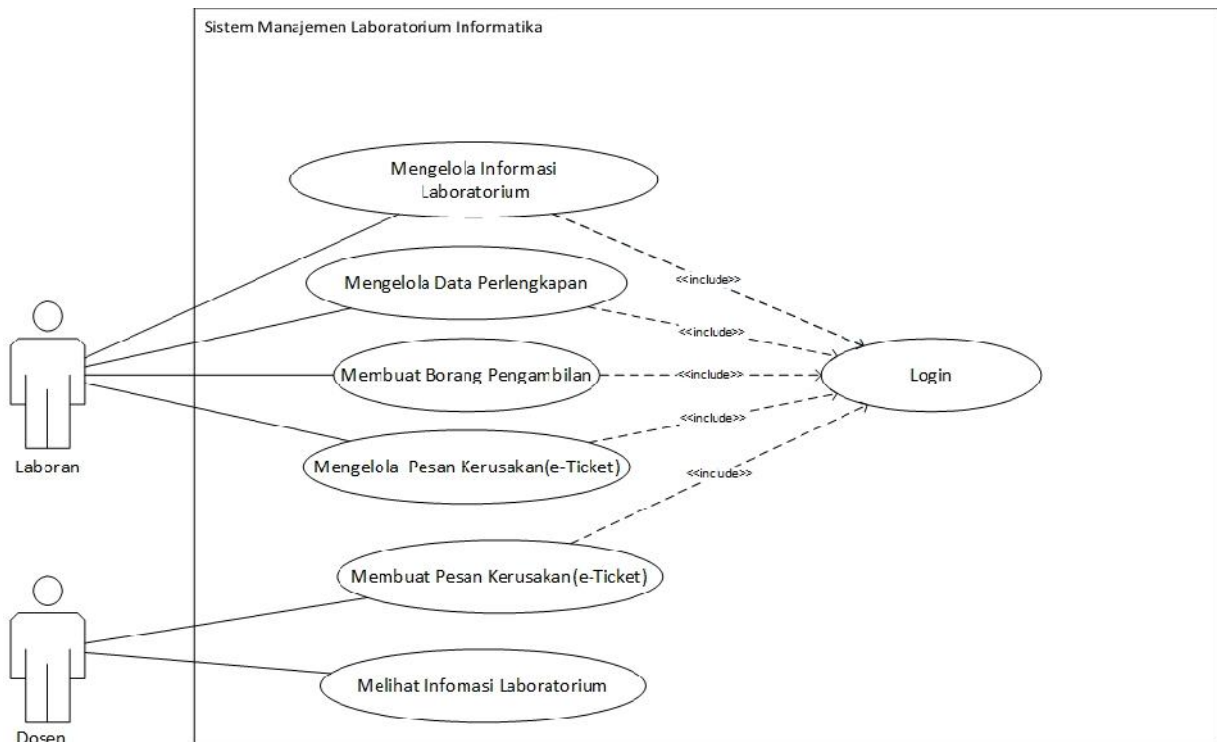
Sistem Manajemen Laboratorium Informatika

Mengelola Informasi Laboratorium

Mengelola Data Perlengkapan

Membuat Borang Pengambilan

Mengelola Pesan Kerusakan(e-Ticket)

Membuat Pesan Kerusakan(e-Ticket)

Melihat Infomasi Laboratorium

<<include>>

<<include>>

<<include>>

<<include>>

<<incude>>

Login

Laboran

Dosen